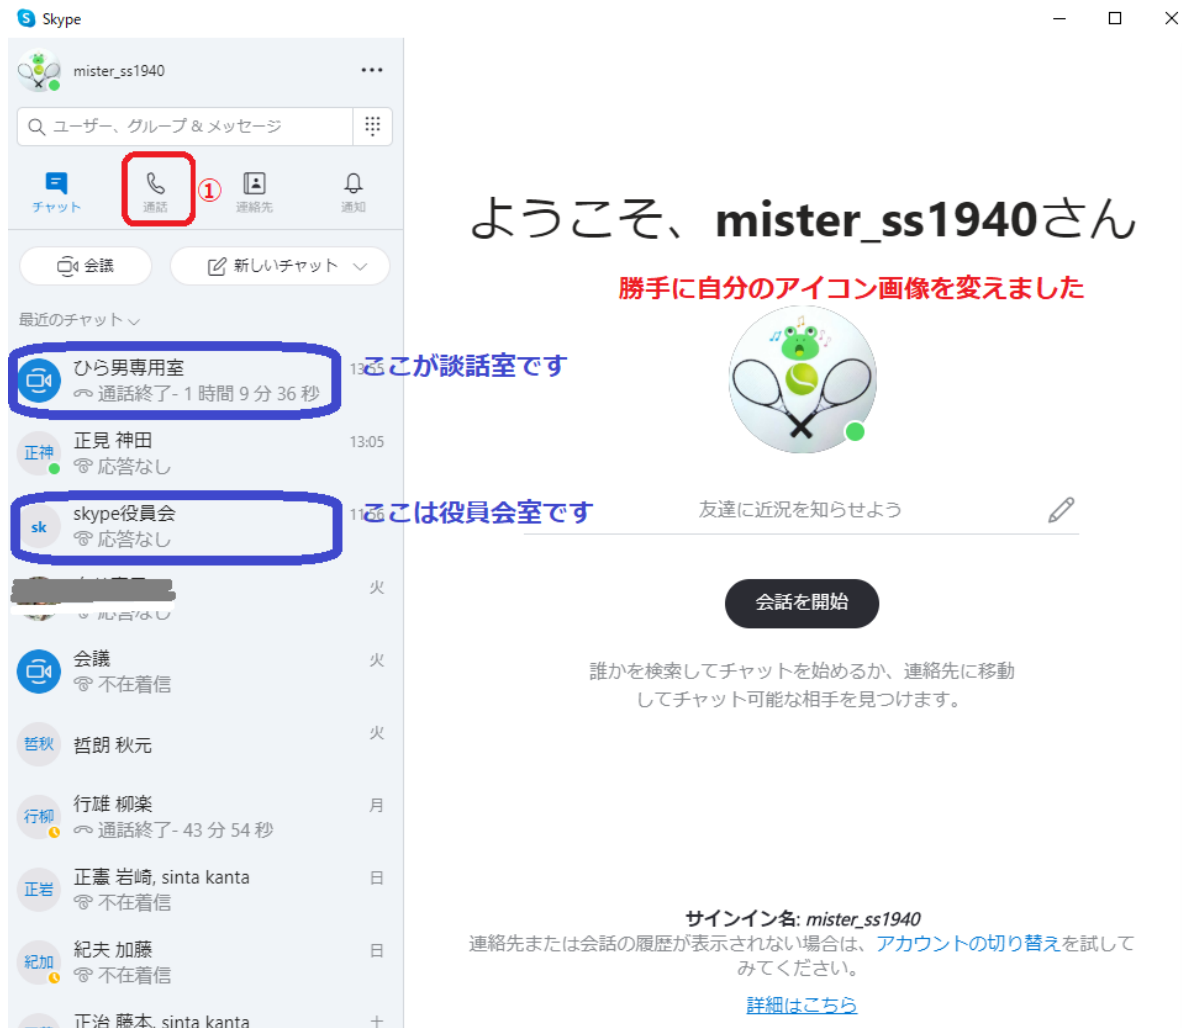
Skype

mister_ss1940 ...

ユーザー、グループ & メッセージ

チャット 通話 ① 連絡先 通知

会議 新しいチャット

最近のチャット

ひら男専用室 13:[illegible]
通話終了 - 1 時間 9 分 36 秒

ここが談話室です

正神 正見 神田 13:05
応答なし

sk skype役員会 11:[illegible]
応答なし

ここは役員会室です

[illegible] 火
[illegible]

会議 火
不在着信

哲秋 哲朗 秋元 火

行柳 行雄 柳楽 月
通話終了 - 43 分 54 秒

正岩 正憲 岩崎, sinta kanta 日
不在着信

紀加 紀夫 加藤 日
不在着信

正治 藤本, sinta kanta 土

ようこそ、mister_ss1940さん

勝手に自分のアイコン画像を変えました

友達に近況を知らせよう

会話を開始

誰かを検索してチャットを始めるか、連絡先に移動してチャット可能な相手を見つけます。

サインイン名: mister_ss1940
連絡先または会話の履歴が表示されない場合は、アカウントの切り替えを試してみてください。

詳細はこちら